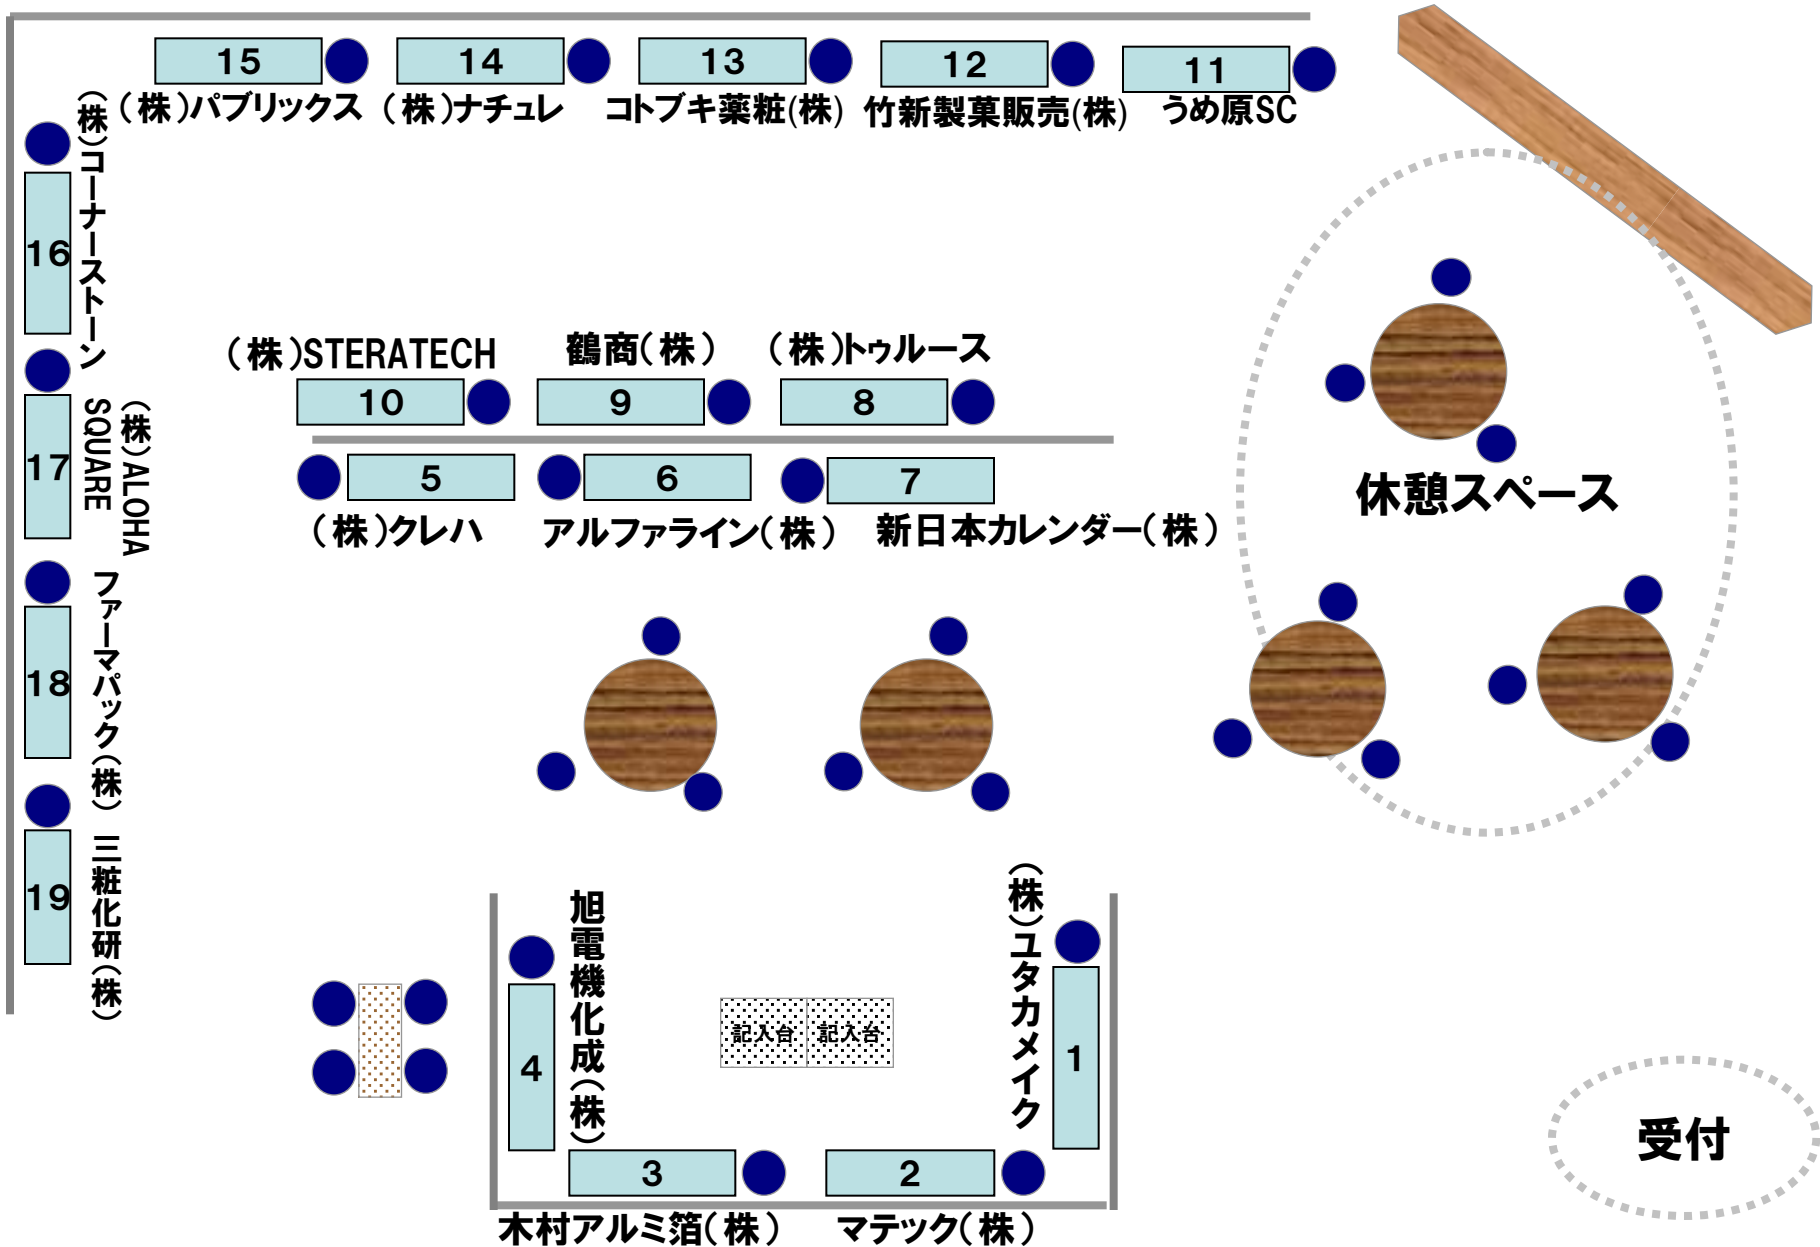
15
(株)パブリックス

14
(株)ナチュレ

13
コトブキ薬粧(株)

12
竹新製菓販売(株)

11
うめ原SC

16
(株)コーナーストーン

17
(株)ALOHA SQUARE

18
ファーマパック(株)

19
三粧化研(株)

(株)STERATECH
10

鶴商(株)
9

(株)トゥルース
8

5
(株)クレハ

6
アルファライン(株)

7
新日本カレンダー(株)

休憩スペース

旭電機化成(株)
4

記入台 記入台

(株)ユタカメイク
1

3
木村アルミ箔(株)

2
マテック(株)

受付